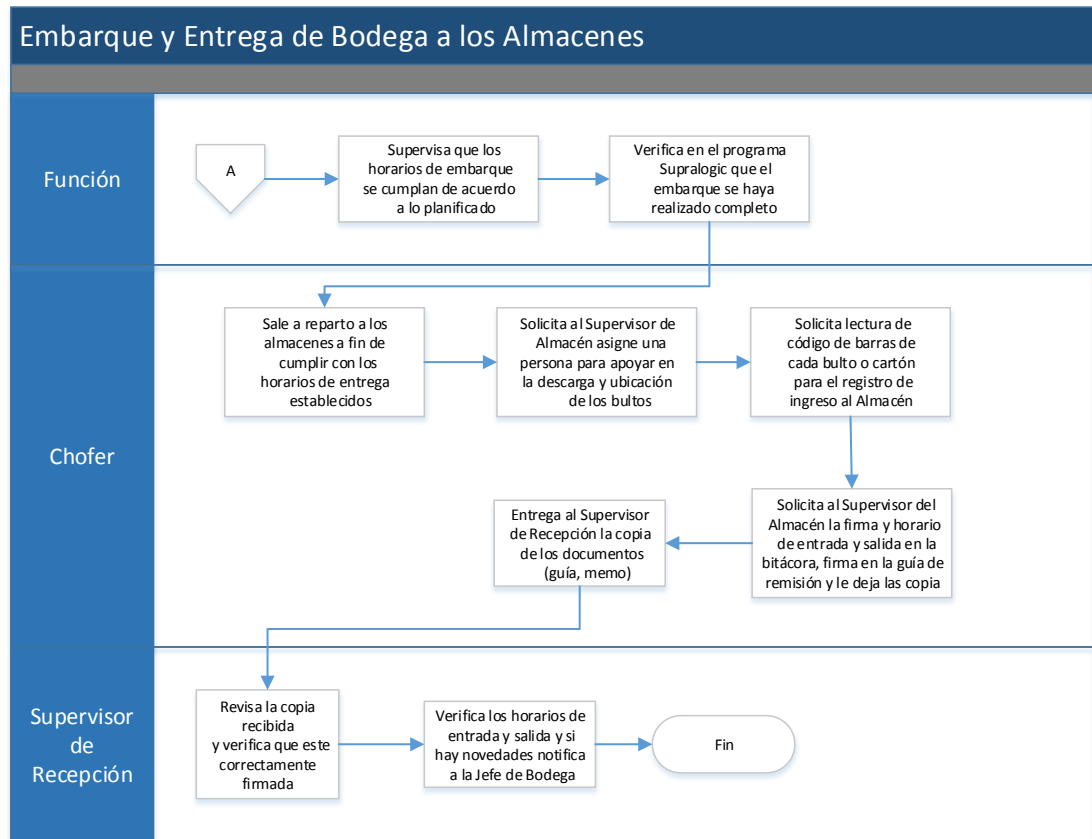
Embarque y Entrega de Bodega a los Almacenes

Función

A

Supervisa que los horarios de embarque se cumplan de acuerdo a lo planificado

Verifica en el programa Supralogic que el embarque se haya realizado completo

Chofer

Sale a reparto a los almacenes a fin de cumplir con los horarios de entrega establecidos

Solicita al Supervisor de Almacén asigne una persona para apoyar en la descarga y ubicación de los bultos

Solicita lectura de código de barras de cada bulto o cartón para el registro de ingreso al Almacén

Solicita al Supervisor del Almacén la firma y horario de entrada y salida en la bitácora, firma en la guía de remisión y le deja las copia

Entrega al Supervisor de Recepción la copia de los documentos (guía, memo)

Supervisor de Recepción

Revisa la copia recibida y verifica que este correctamente firmada

Verifica los horarios de entrada y salida y si hay novedades notifica a la Jefe de Bodega

Fin